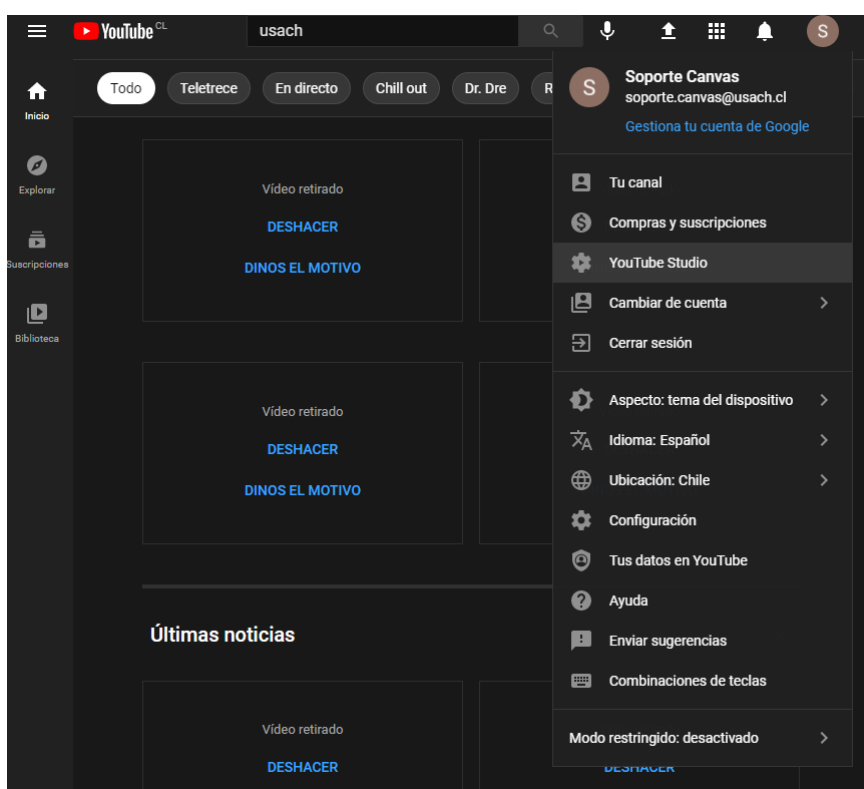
YouTube CL
usach
S

Inicio
Explorar
Suscripciones
Biblioteca

Todo
Teletrece
En directo
Chill out
Dr. Dre
R

Vídeo retirado
DESHACER
DINOS EL MOTIVO

Vídeo retirado
DESHACER
DINOS EL MOTIVO

Últimas noticias

Vídeo retirado
DESHACER
DESHACER

S
Soporte Canvas
soporte.canvas@usach.cl
Gestiona tu cuenta de Google

Tu canal
Compras y suscripciones
YouTube Studio
Cambiar de cuenta
Cerrar sesión

Aspecto: tema del dispositivo
Idioma: Español
Ubicación: Chile
Configuración
Tus datos en YouTube
Ayuda
Enviar sugerencias
Combinaciones de teclas

Modo restringido: desactivado